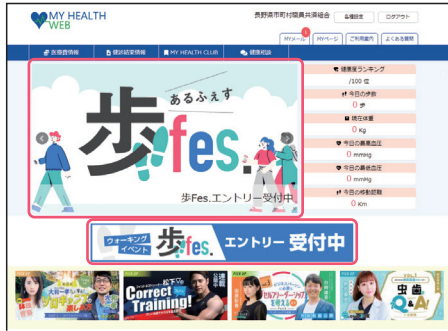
MY HEALTH WEB

長野県市町村職員共済組合

各種設定

ログアウト

MYメール

MYページ

ご利用案内

よくある質問

医療費情報

健診結果情報

MY HEALTH CLUB

健康相談

あるふぇす

歩fes.

歩Fes.エントリー受付中

健康度ランキング

/100 位

今日の歩数

0 歩

現在体重

0 Kg

今日の最高血圧

0 mmHg

今日の最低血圧

0 mmHg

今日の移動距離

0 Km

ウォーキングイベント

歩fes.

エントリー 受付中

Correct Training!

虫歯Q&A